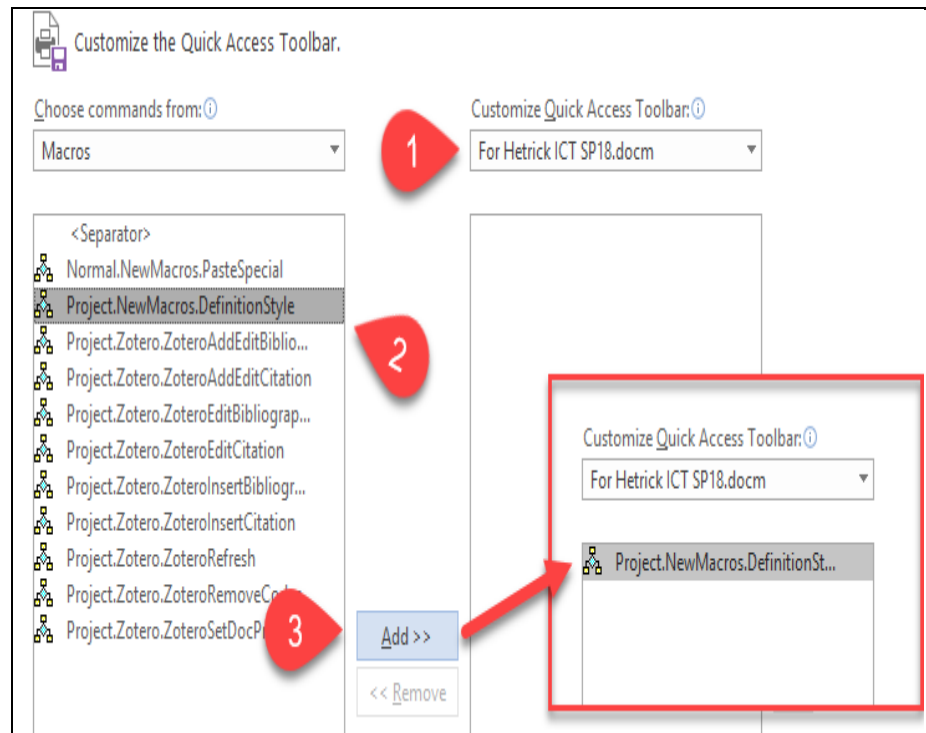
Customize the Quick Access Toolbar.

Choose commands from:

Macros

1

Customize Quick Access Toolbar:

For Hetrick ICT SP18.docm

<Separator>
Normal.NewMacros.PasteSpecial
Project.NewMacros.DefinitionStyle
Project.Zotero.ZoteroAddEditBiblio...
Project.Zotero.ZoteroAddEditCitation
Project.Zotero.ZoteroEditBibliograp...
Project.Zotero.ZoteroEditCitation
Project.Zotero.ZoteroInsertBibliogr...
Project.Zotero.ZoteroInsertCitation
Project.Zotero.ZoteroRefresh
Project.Zotero.ZoteroRemoveCo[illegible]
Project.Zotero.ZoteroSetDocP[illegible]

2

3

Add >>

<< Remove

Customize Quick Access Toolbar:

For Hetrick ICT SP18.docm

Project.NewMacros.DefinitionSt...